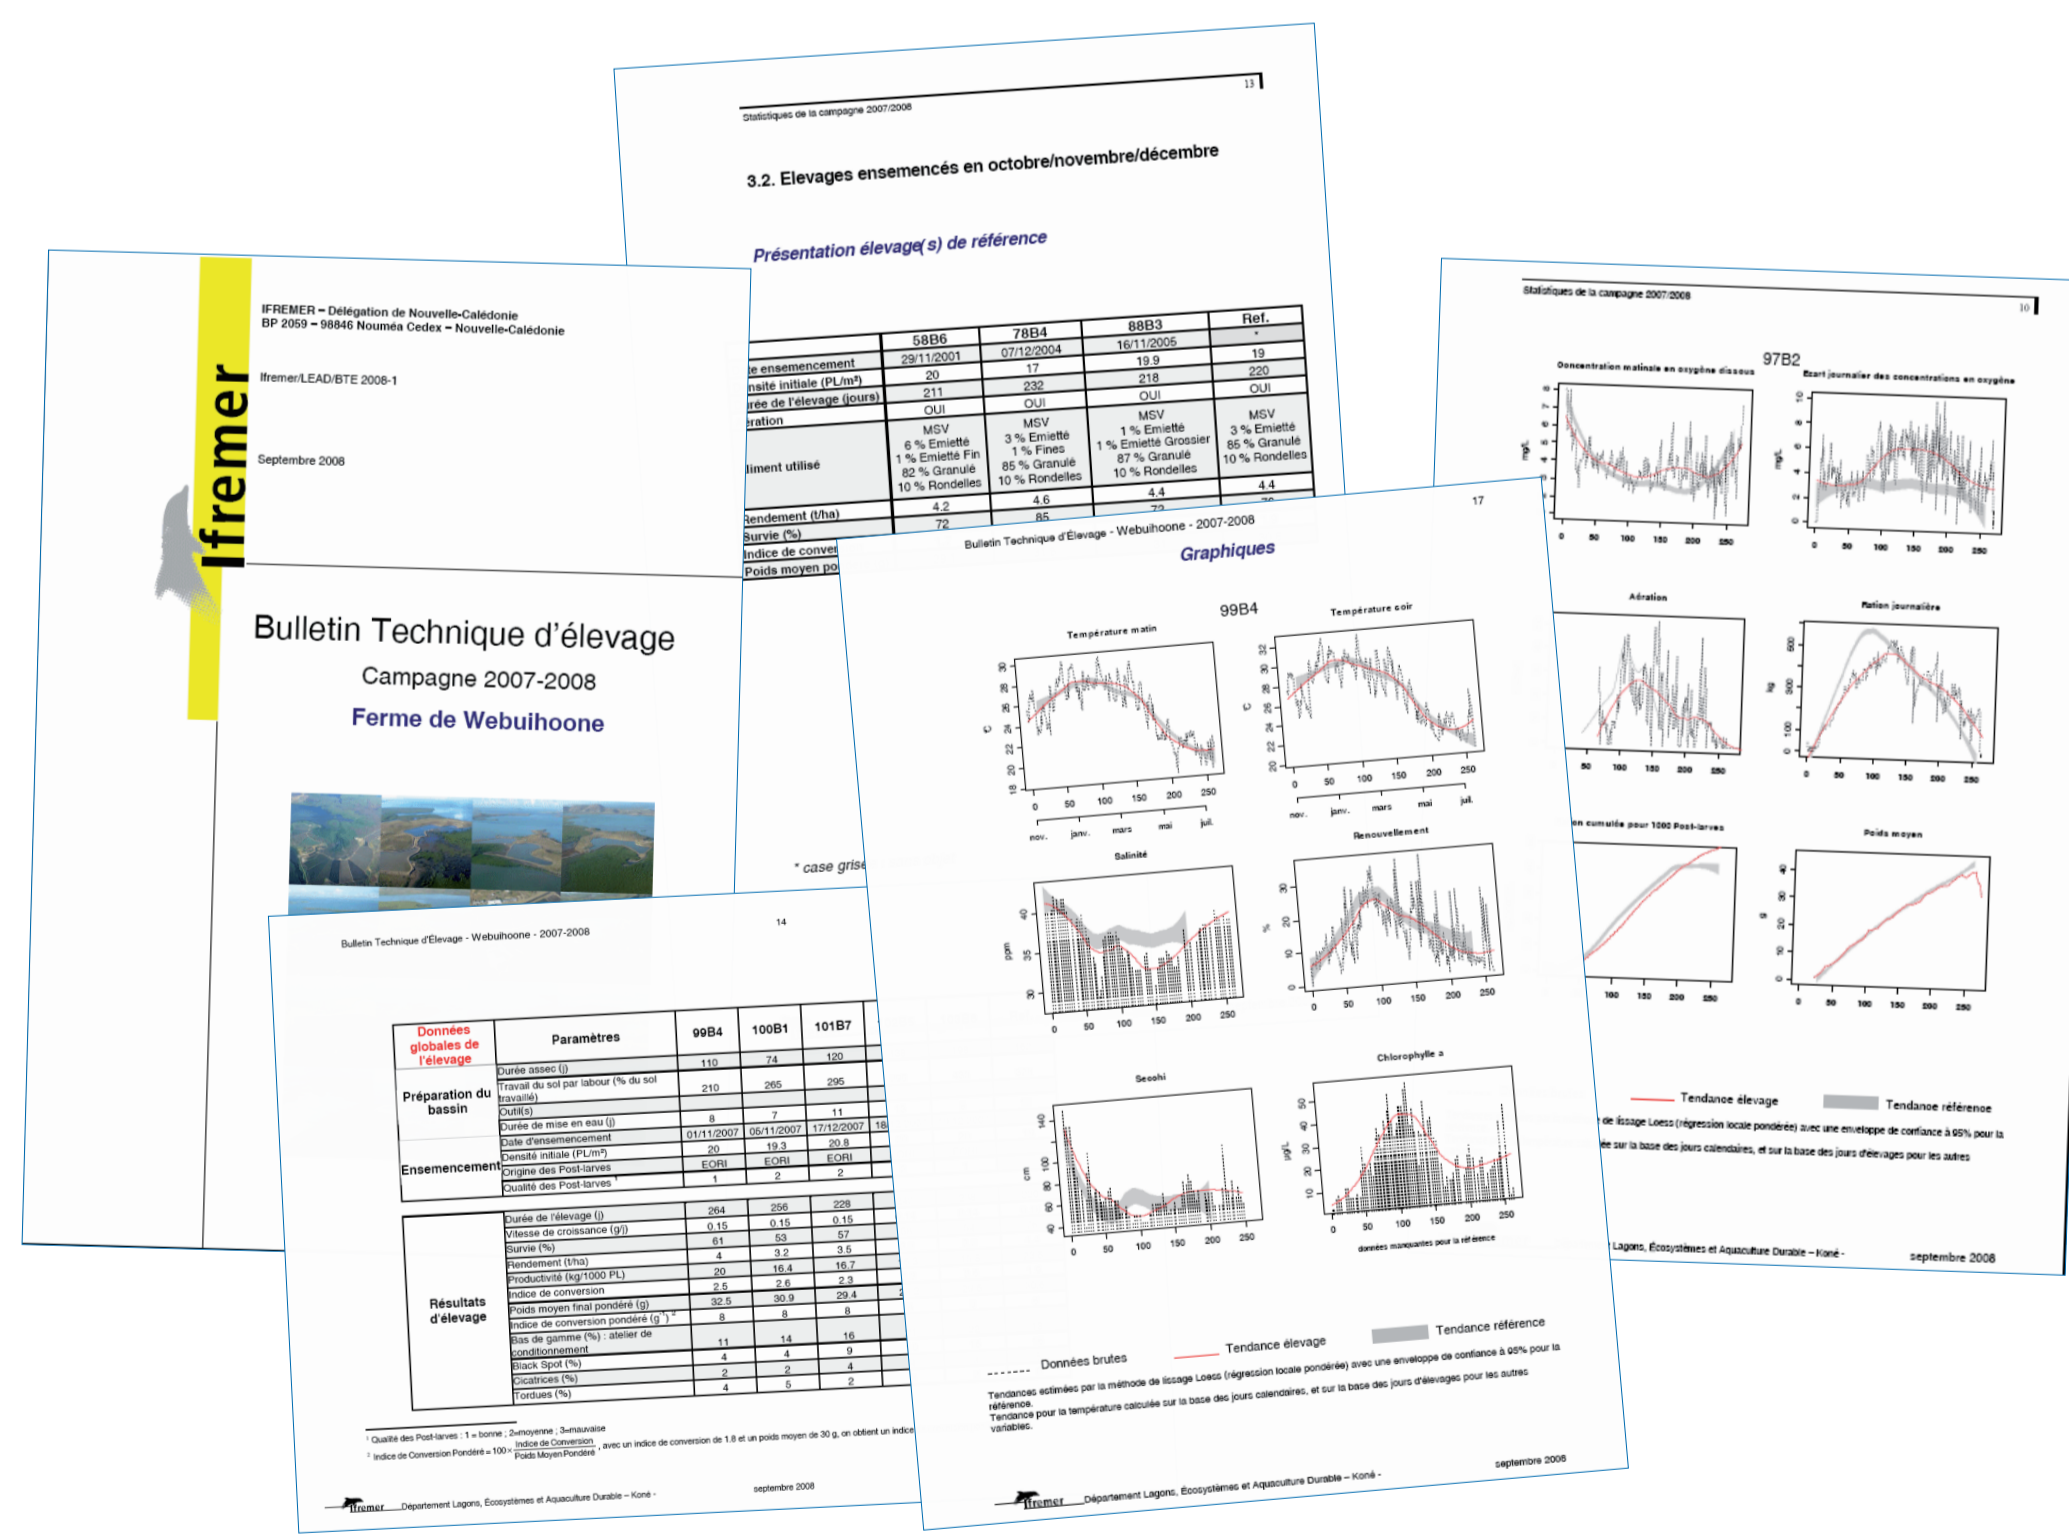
Statistiques de la campagne 2007/2008

13

3.2. Elevages ensemencés en octobre/novembre/décembre

Présentation élevage(s) de référence

| | 58B6 | 78B4 | 88B3 | Ref. |
|---|---|---|---|---|
| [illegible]te ensemencement | 29/11/2001 | 07/12/2004 | 16/11/2005 | * |
| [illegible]nsité initiale (PL/m²) | 20 | 17 | 19.9 | 19 |
| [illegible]rée de l'élevage (jours) | 211 | 232 | 218 | 220 |
| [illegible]ration | OUI | OUI | OUI | OUI |
| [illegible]liment utilisé | MSV 6 % Emietté 1 % Emietté Fin 82 % Granulé 10 % Rondelles | MSV 3 % Emietté 1 % Fines 85 % Granulé 10 % Rondelles | MSV 1 % Emietté 1 % Emietté Grossier 87 % Granulé 10 % Rondelles | MSV 3 % Emietté 85 % Granulé 10 % Rondelles |
| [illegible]endement (t/ha) | 4.2 | 4.6 | 4.4 | 4.4 |
| Survie (%) | 72 | 85 | 72 | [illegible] |
| Indice de conver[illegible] | | | | |
| Poids moyen po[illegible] | | | | |

* case grise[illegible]

IFREMER – Délégation de Nouvelle-Calédonie
BP 2059 – 98846 Nouméa Cedex – Nouvelle-Calédonie

Ifremer/LEAD/BTE 2008-1

Septembre 2008

Ifremer

Bulletin Technique d'élevage

Campagne 2007-2008

Ferme de Webuihoone

Statistiques de la campagne 2007/2008

10

97B2

Concentration matinale en oxygène dissous

Ecart journalier des concentrations en oxygène

mg/L

0 50 100 150 200 250

Aération

Ration journalière

kg

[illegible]on cumulée pour 1000 Post-larves

Poids moyen

g

Tendance élevage

Tendance référence

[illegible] de lissage Loess (régression locale pondérée) avec une enveloppe de confiance à 95% pour la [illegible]ée sur la base des jours calendaires, et sur la base des jours d'élevages pour les autres

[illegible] Lagons, Écosystèmes et Aquaculture Durable – Koné -

septembre 2008

Bulletin Technique d'Élevage - Webuihoone - 2007-2008

17

Graphiques

99B4

Température matin

Température soir

°C

0 50 100 150 200 250

nov. janv. mars mai juil.

Salinité

ppm

Renouvellement

%

Secchi

cm

Chlorophylle a

µg/L

données manquantes pour la référence

Données brutes

Tendance élevage

Tendance référence

Tendances estimées par la méthode de lissage Loess (régression locale pondérée) avec une enveloppe de confiance à 95% pour la référence.
Tendance pour la température calculée sur la base des jours calendaires, et sur la base des jours d'élevages pour les autres variables.

Ifremer Département Lagons, Écosystèmes et Aquaculture Durable – Koné -

septembre 2008

Bulletin Technique d'Élevage - Webuihoone - 2007-2008

14

| Données globales de l'élevage | Paramètres | 99B4 | 100B1 | 101B7 |
|---|---|---|---|---|
| Préparation du bassin | Durée assec (j) | 110 | 74 | 120 |
| | Travail du sol par labour (% du sol travaillé) | 210 | 265 | 295 |
| | Outil(s) | | | |
| | Durée de mise en eau (j) | 8 | 7 | 11 |
| Ensemencement | Date d'ensemencement | 01/11/2007 | 05/11/2007 | 17/12/2007 |
| | Densité initiale (PL/m²) | 20 | 19.3 | 20.8 |
| | Origine des Post-larves | EORI | EORI | EORI |
| | Qualité des Post-larves ¹ | 1 | 2 | 2 |
| Résultats d'élevage | Durée de l'élevage (j) | 264 | 256 | 228 |
| | Vitesse de croissance (g/j) | 0.15 | 0.15 | 0.15 |
| | Survie (%) | 61 | 53 | 57 |
| | Rendement (t/ha) | 4 | 3.2 | 3.5 |
| | Productivité (kg/1000 PL) | 20 | 16.4 | 16.7 |
| | Indice de conversion | 2.5 | 2.6 | 2.3 |
| | Poids moyen final pondéré (g) | 32.5 | 30.9 | 29.4 |
| | Indice de conversion pondéré ($g^{-1}$) ² | 8 | 8 | 8 |
| | Bas de gamme (%) : atelier de conditionnement | 11 | 14 | 16 |
| | Black Spot (%) | 4 | 4 | 9 |
| | Cicatrices (%) | 2 | 2 | 4 |
| | Tordues (%) | 4 | 5 | 2 |

¹ Qualité des Post-larves : 1 = bonne ; 2=moyenne ; 3=mauvaise
² Indice de Conversion Pondéré = $100 \times \frac{\text{Indice de Conversion}}{\text{Poids Moyen Pondéré}}$, avec un indice de conversion de 1.8 et un poids moyen de 30 g, on obtient un indice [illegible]

Ifremer Département Lagons, Écosystèmes et Aquaculture Durable – Koné -

septembre 2008